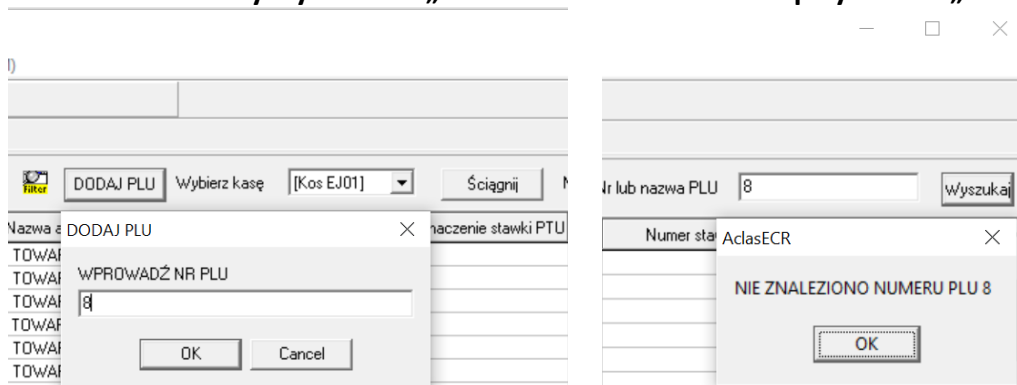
Filter DODAJ PLU Wybierz kasę [Kos EJ01] Ściągnij

Nazwa a DODAJ PLU × naczenie stawki PTU

TOWAR
TOWAR
TOWAR
TOWAR
TOWAR
TOWAR

WPROWADŹ NR PLU

8

OK Cancel

Nr lub nazwa PLU 8 Wyszukaj

Numer sta AclasECR ×

NIE ZNALEZIONO NUMERU PLU 8

OK